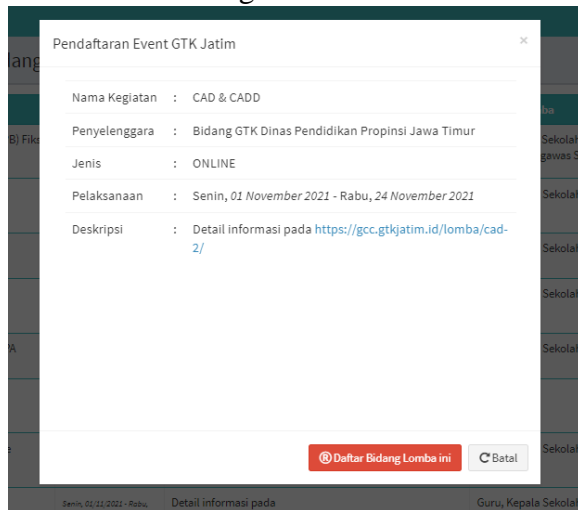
Pendaftaran Event GTK Jatim

×

| Nama Kegiatan | : | CAD & CADD |
|---|---|---|
| Penyelenggara | : | Bidang GTK Dinas Pendidikan Propinsi Jawa Timur |
| Jenis | : | ONLINE |
| Pelaksanaan | : | Senin, 01 November 2021 - Rabu, 24 November 2021 |
| Deskripsi | : | Detail informasi pada https://gcc.gtkjatim.id/lomba/cad-2/ |

Daftar Bidang Lomba ini

Batal

lang

B) Fiks

Sekolah

gawas S

Sekolah

Sekolah

Sekolah

A

Sekolah

e

Sekolah

Senin, 01/11/2021 - Rabu,

Detail informasi pada

Guru, Kepala Sekolah